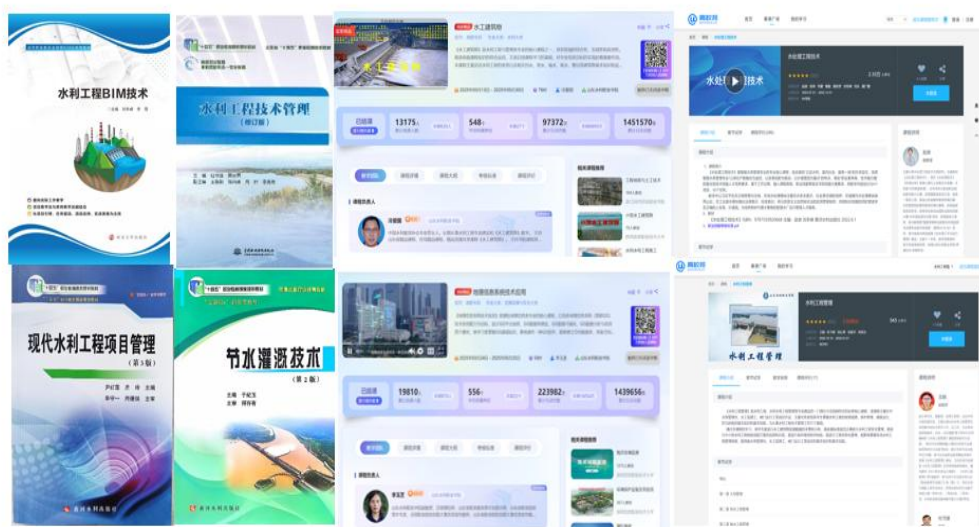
水利工程BIM技术

水利工程技术管理
（修订版）

水工建筑物

13175
548
97372
1451570

课程负责人

水处理工程技术

水利工程管理

水利工程管理

现代水利工程项目管理
（第3版）

节水灌溉技术
（第2版）

地理信息系统技术应用

19810
556
223982
1439656

课程负责人